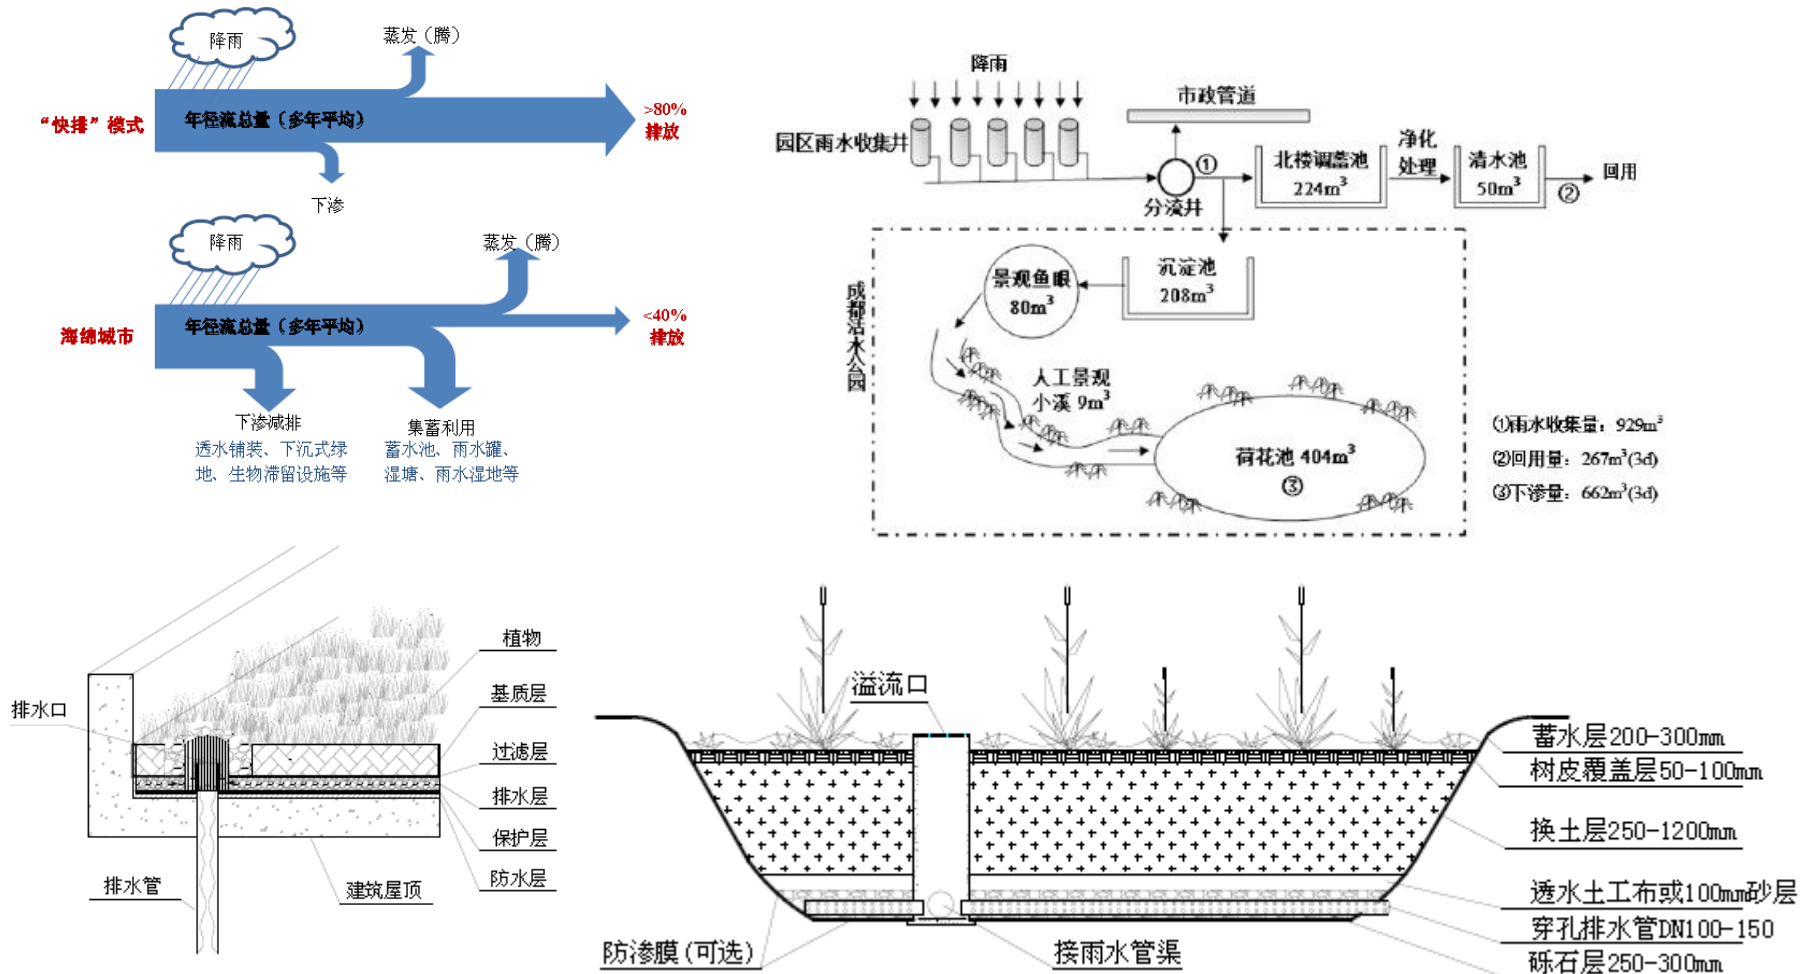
降雨
蒸发（腾）
“快排”模式
年径流总量（多年平均）
>80%
排放
下渗

降雨
蒸发（腾）
海绵城市
年径流总量（多年平均）
<40%
排放
下渗减排
透水铺装、下沉式绿地、生物滞留设施等
集蓄利用
蓄水池、雨水罐、湿塘、雨水湿地等

降雨
市政管道
园区雨水收集井
①
分流井
北楼调蓄池 $224m^3$
净化处理
清水池 $50m^3$
②
回用
成都活水公园
景观鱼眼 $80m^3$
沉淀池 $208m^3$
人工景观小溪 $9m^3$
荷花池 $404m^3$
③
①雨水收集量：$929m^3$
②回用量：$267m^3$(3d)
③下渗量：$662m^3$(3d)

排水口
植物
基质层
过滤层
排水层
保护层
防水层
排水管
建筑屋顶

溢流口
蓄水层200-300mm
树皮覆盖层50-100mm
换土层250-1200mm
透水土工布或100mm砂层
穿孔排水管DN100-150
砾石层250-300mm
防渗膜（可选）
接雨水管渠